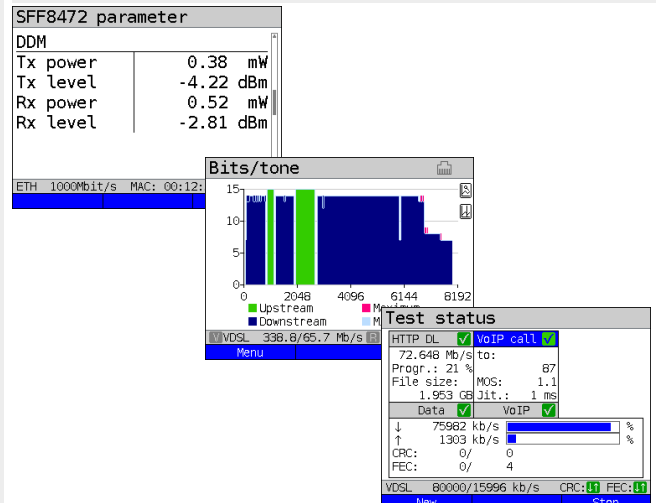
SFF8472 parameter

DDM

| Tx power | 0.38 mW |
|---|---|
| Tx level | -4.22 dBm |
| Rx power | 0.52 mW |
| Rx level | -2.81 dBm |

ETH 1000Mbit/s MAC: 00:12:

Bits/tone

15

10

5

0

0 2048 4096 6144 8192

Upstream Maximum

Downstream M

V VDSL 338.8/65.7 Mb/s R

Menu

Test status

| HTTP DL ✓ | VoIP call ✓ |
|---|---|
| 72.648 Mb/s | to: |
| Progr.: 21 % | 87 |
| File size: | MOS: 1.1 |
| 1.953 GB | Jit.: 1 ms |
| Data ✓ | VoIP ✓ |

↓ 75982 kb/s %

↑ 1303 kb/s %

CRC: 0/ 0

FEC: 0/ 4

VDSL 80000/15996 kb/s CRC: FEC:

New Stop